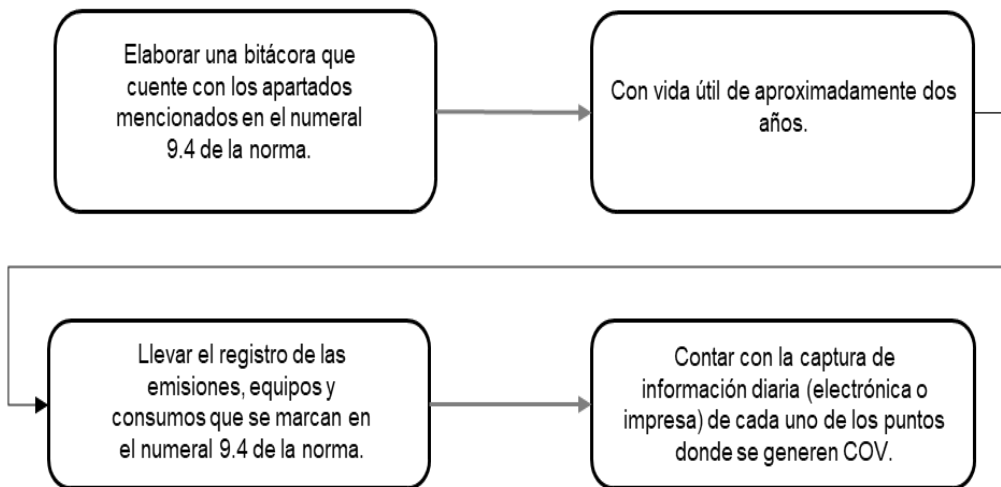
Elaborar una bitácora que cuente con los apartados mencionados en el numeral 9.4 de la norma.

Con vida útil de aproximadamente dos años.

Llevar el registro de las emisiones, equipos y consumos que se marcan en el numeral 9.4 de la norma.

Contar con la captura de información diaria (electrónica o impresa) de cada uno de los puntos donde se generen COV.